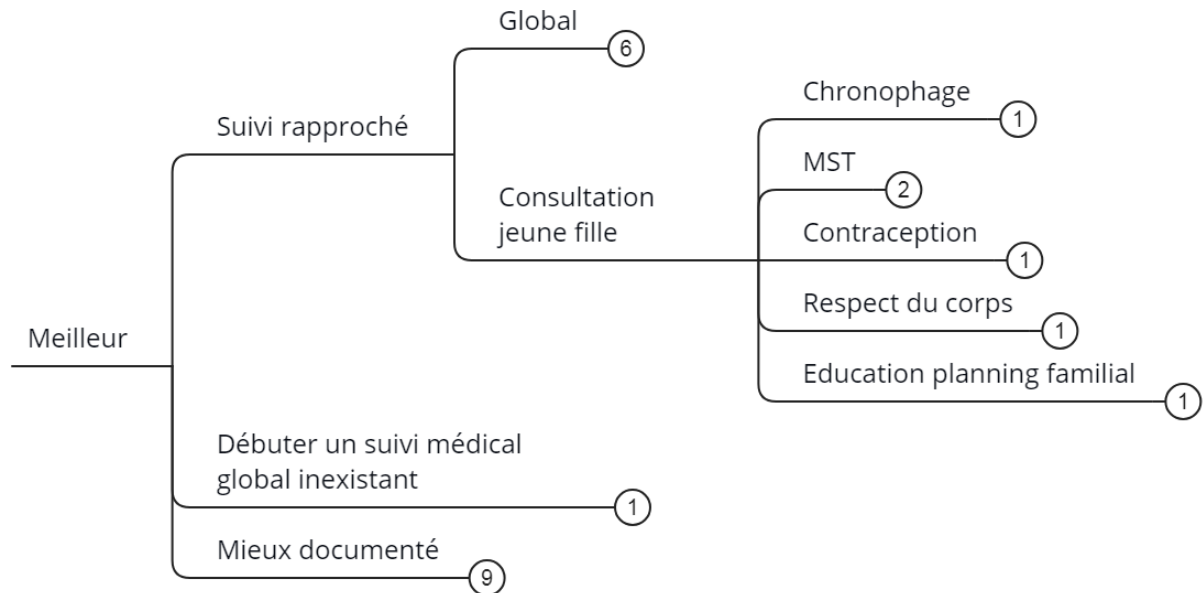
Meilleur

Suivi rapproché

Global
6

Consultation jeune fille

Chronophage
1

MST
2

Contraception
1

Respect du corps
1

Education planning familial
1

Débuter un suivi médical global inexistant
1

Mieux documenté
9